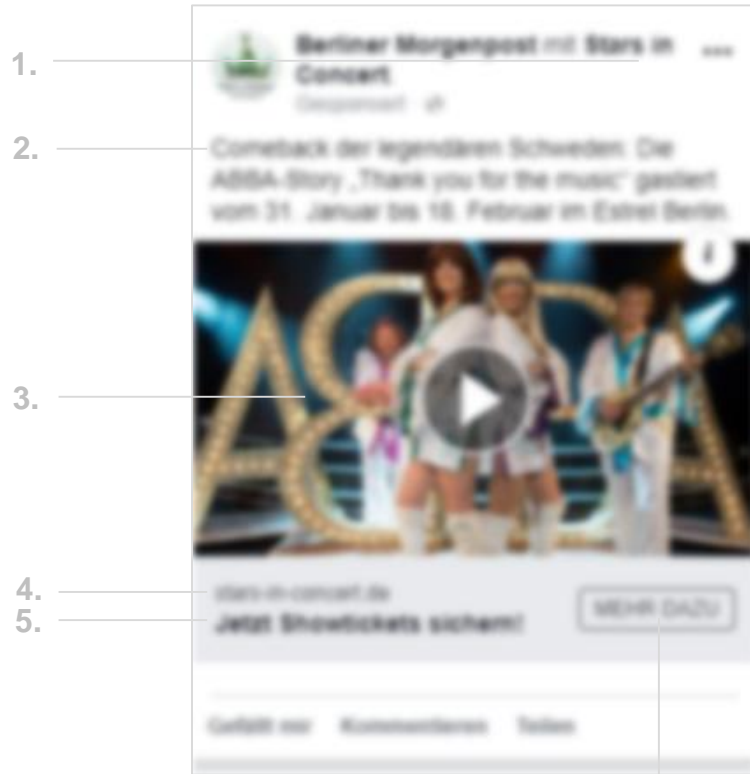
1.

Berliner Morgenpost mit Stars in Concert

Gesponsert

2.

Comeback der legendären Schweden: Die ABBA-Story „Thank you for the music" gastiert vom 31. Januar bis 16. Februar im Estrel Berlin.

3.

ABBA

4.

stars-in-concert.de

5.

Jetzt Showtickets sichern!

MEHR DAZU

Gefällt mir Kommentieren Teilen